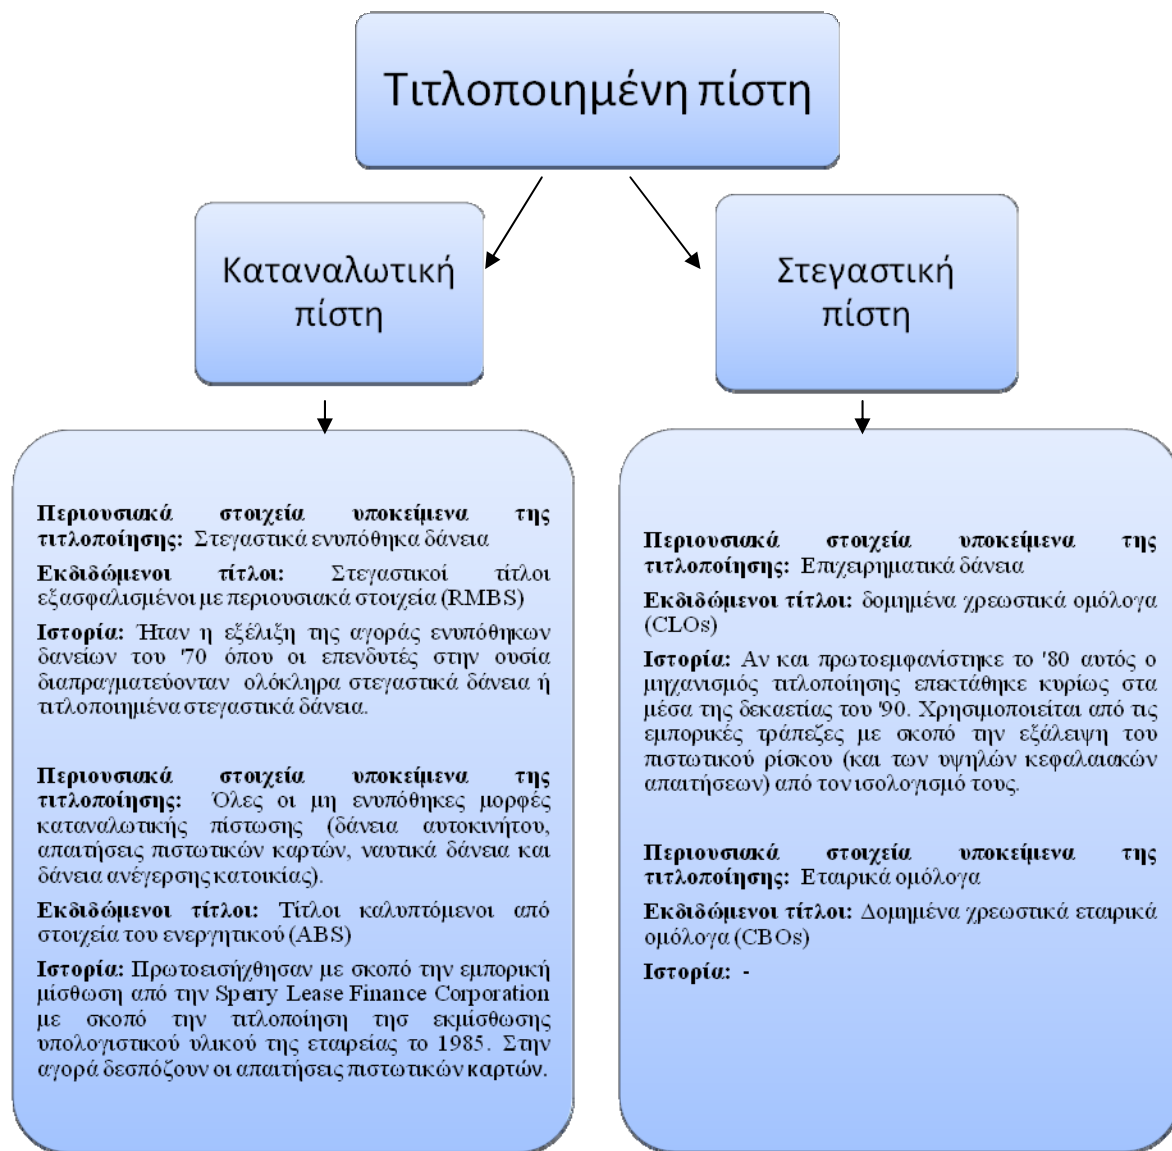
Τιτλοποιημένη πίστη

Καταναλωτική πίστη

Στεγαστική πίστη

**Περιουσιακά στοιχεία υποκείμενα της τιτλοποίησης:** Στεγαστικά ενυπόθηκα δάνεια

**Εκδιδόμενοι τίτλοι:** Στεγαστικοί τίτλοι εξασφαλισμένοι με περιουσιακά στοιχεία (RMBS)

**Ιστορία:** Ήταν η εξέλιξη της αγοράς ενυπόθηκων δανείων του '70 όπου οι επενδυτές στην ουσία διαπραγματεύονταν ολόκληρα στεγαστικά δάνεια ή τιτλοποιημένα στεγαστικά δάνεια.

**Περιουσιακά στοιχεία υποκείμενα της τιτλοποίησης:** Όλες οι μη ενυπόθηκες μορφές καταναλωτικής πίστωσης (δάνεια αυτοκινήτου, απαιτήσεις πιστωτικών καρτών, ναυτικά δάνεια και δάνεια ανέγερσης κατοικίας).

**Εκδιδόμενοι τίτλοι:** Τίτλοι καλυπτόμενοι από στοιχεία του ενεργητικού (ABS)

**Ιστορία:** Πρωτοεισήχθησαν με σκοπό την εμπορική μίσθωση από την Sperry Lease Finance Corporation με σκοπό την τιτλοποίηση της εκμίσθωσης υπολογιστικού υλικού της εταιρείας το 1985. Στην αγορά δεσπόζουν οι απαιτήσεις πιστωτικών καρτών.

**Περιουσιακά στοιχεία υποκείμενα της τιτλοποίησης:** Επιχειρηματικά δάνεια

**Εκδιδόμενοι τίτλοι:** δομημένα χρεωστικά ομόλογα (CLOs)

**Ιστορία:** Αν και πρωτοεμφανίστηκε το '80 αυτός ο μηχανισμός τιτλοποίησης επεκτάθηκε κυρίως στα μέσα της δεκαετίας του '90. Χρησιμοποιείται από τις εμπορικές τράπεζες με σκοπό την εξάλειψη του πιστωτικού ρίσκου (και των υψηλών κεφαλαιακών απαιτήσεων) από τον ισολογισμό τους.

**Περιουσιακά στοιχεία υποκείμενα της τιτλοποίησης:** Εταιρικά ομόλογα

**Εκδιδόμενοι τίτλοι:** Δομημένα χρεωστικά εταιρικά ομόλογα (CBOs)

**Ιστορία:** -